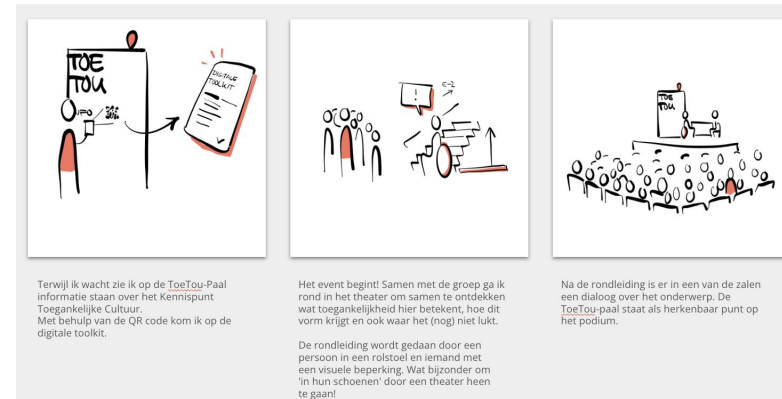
TOE TOU

INFO

DIGITALE TOOLKIT

Terwijl ik wacht zie ik op de ToeTou-Paal informatie staan over het Kennispunt Toegankelijke Cultuur.
Met behulp van de QR code kom ik op de digitale toolkit.

!

Het event begint! Samen met de groep ga ik rond in het theater om samen te ontdekken wat toegankelijkheid hier betekent, hoe dit vorm krijgt en ook waar het (nog) niet lukt.

De rondleiding wordt gedaan door een persoon in een rolstoel en iemand met een visuele beperking. Wat bijzonder om 'in hun schoenen' door een theater heen te gaan!

TOE TOU

Na de rondleiding is er in een van de zalen een dialoog over het onderwerp. De ToeTou-paal staat als herkenbaar punt op het podium.